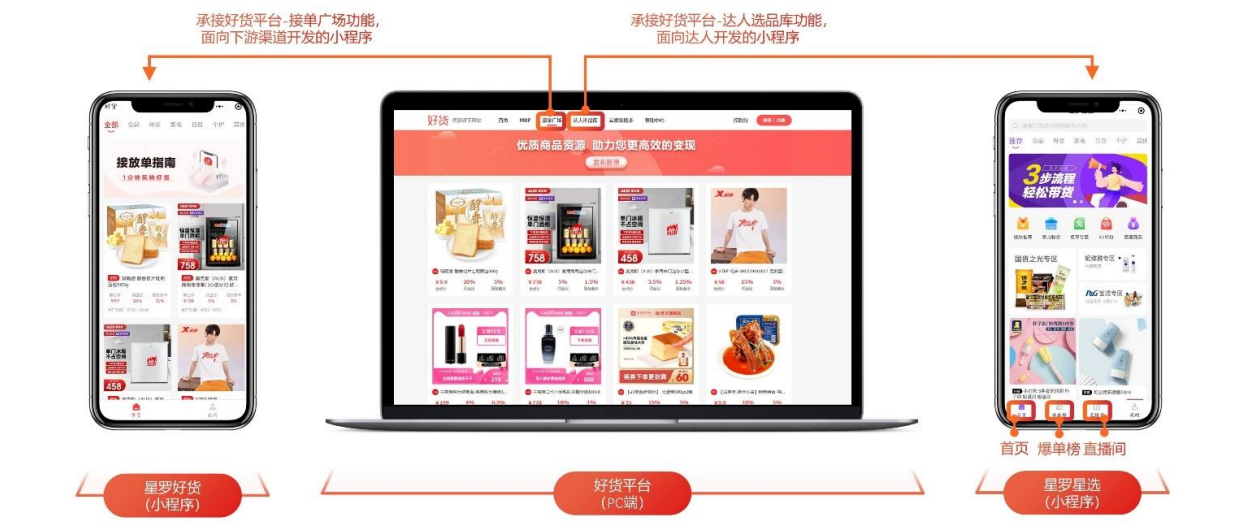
承接好货平台-接单广场功能，
面向下游渠道开发的小程序

承接好货平台-达人选品库功能，
面向达人开发的小程序

全部 食品 母婴 家电 日百 个护 百搭

接放单指南
1分钟玩转好货

758

458

好货

首页 MRP 接单广场 达人选品库

优质商品资源，助力您更高效的变现
发布需求

758

458

3步流程
轻松带货

国货之光专区

P&G宝洁专区

首页 爆单榜 直播间

星罗好货
(小程序)

好货平台
(PC端)

星罗星选
(小程序)